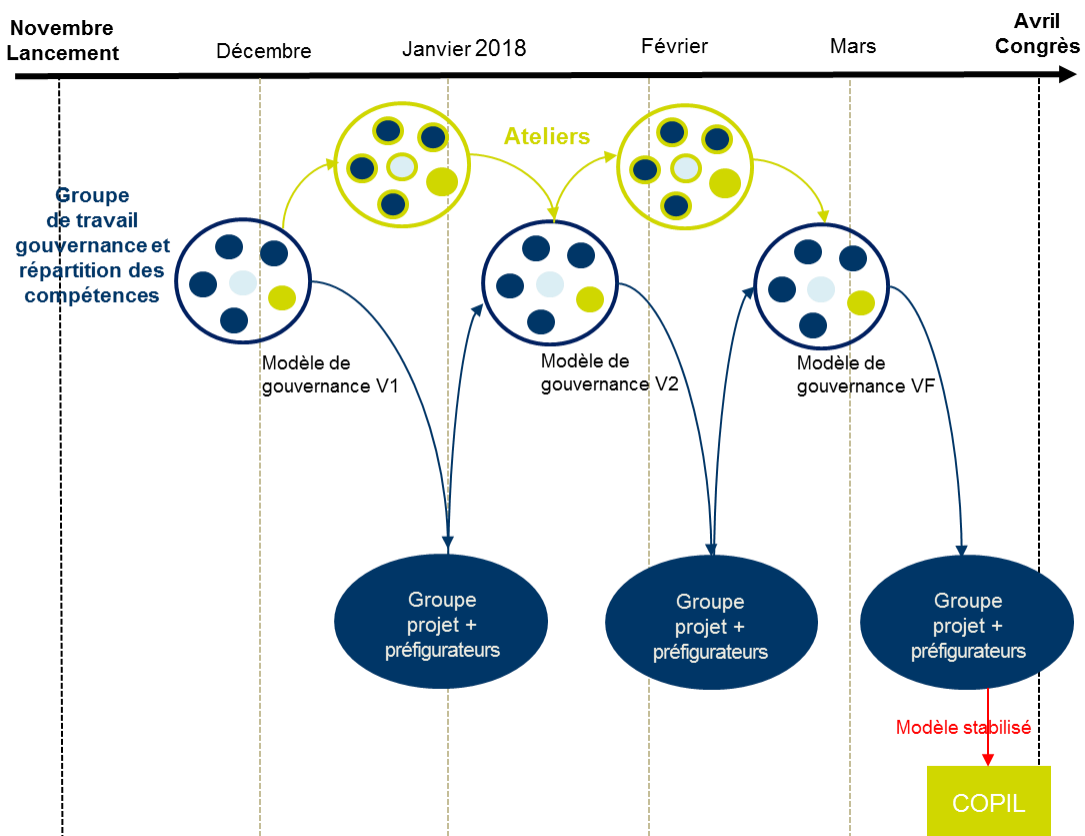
Novembre
Lancement

Décembre

Janvier 2018

Février

Mars

Avril
Congrès

Ateliers

Groupe de travail gouvernance et répartition des compétences

Modèle de gouvernance V1

Modèle de gouvernance V2

Modèle de gouvernance VF

Groupe projet + préfigurateurs

Groupe projet + préfigurateurs

Groupe projet + préfigurateurs

Modèle stabilisé

COPIL